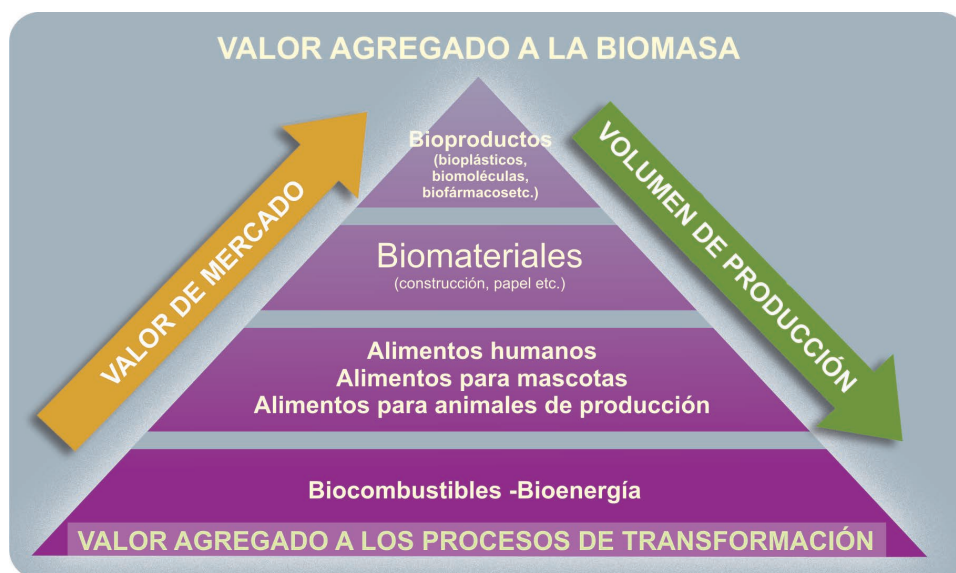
VALOR AGREGADO A LA BIOMASA

VALOR DE MERCADO

Bioproductos
(bioplásticos, biomoléculas, biofármacosetc.)

VOLUMEN DE PRODUCCIÓN

Biomateriales
(construcción, papel etc.)

Alimentos humanos
Alimentos para mascotas
Alimentos para animales de producción

Biocombustibles -Bioenergía

VALOR AGREGADO A LOS PROCESOS DE TRANSFORMACIÓN